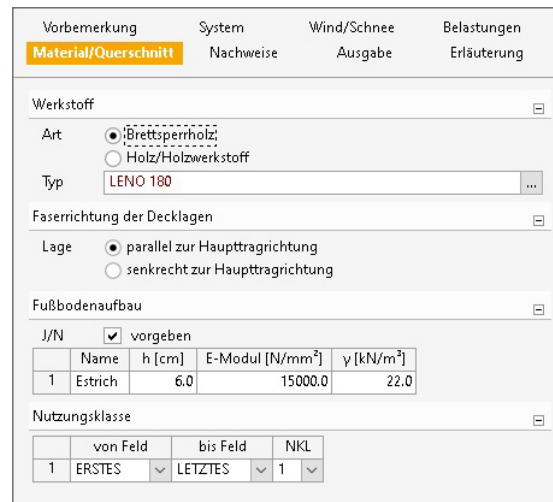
Vorbemerkung System Wind/Schnee Belastungen
Material/Querschnitt Nachweise Ausgabe Erläuterung

Werkstoff
Art Brettsperrholz
Holz/Holzwerkstoff
Typ LENO 180 ...

Faserrichtung der Decklagen
Lage parallel zur Haupttragrichtung
senkrecht zur Haupttragrichtung

Fußbodenaufbau
J/N vorgeben

| | Name | h [cm] | E-Modul [N/mm²] | γ [kN/m³] |
|---|---|---|---|---|
| 1 | Estrich | 6.0 | 15000.0 | 22.0 |

Nutzungsklasse

| | von Feld | bis Feld | NKL |
|---|---|---|---|
| 1 | ERSTES | LETZTES | 1 |